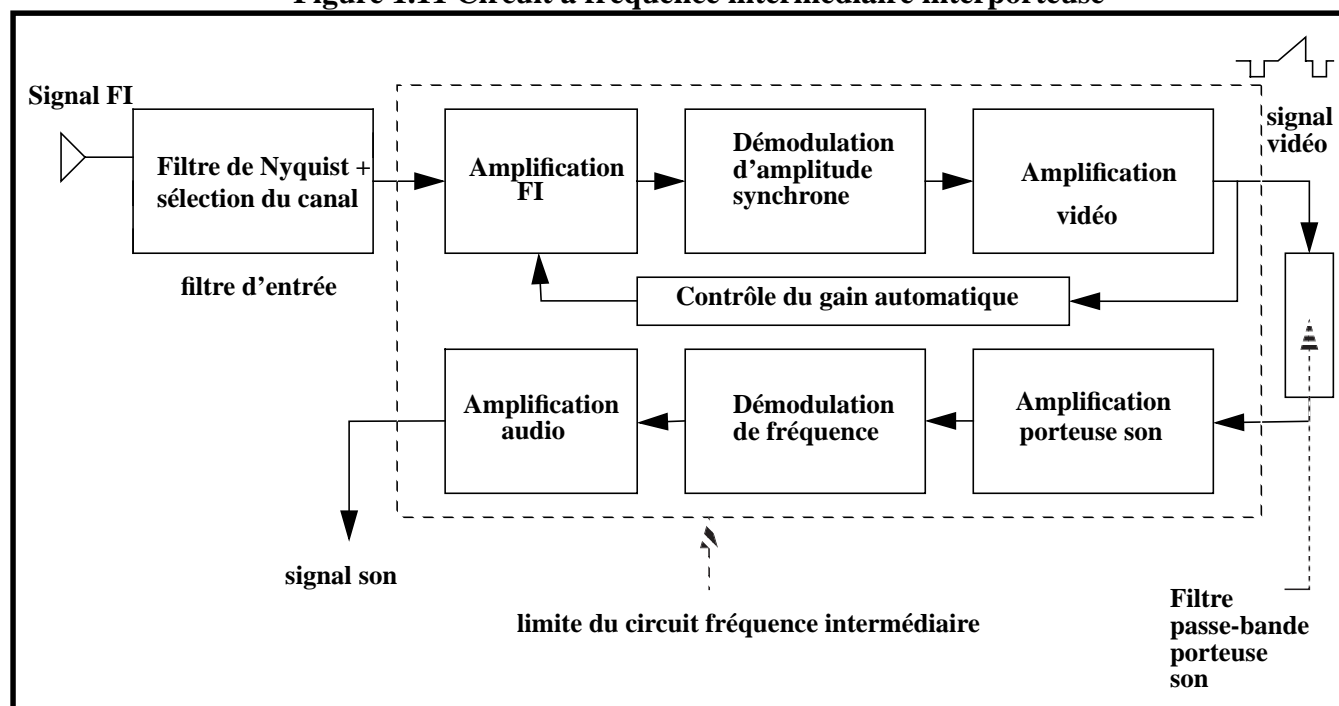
Figure 1.11 Circuit à fréquence intermédiaire interporteuse

Signal FI

Filtre de Nyquist + sélection du canal

filtre d'entrée

Amplification FI

Démodulation d'amplitude synchrone

Amplification vidéo

signal vidéo

Contrôle du gain automatique

Amplification audio

Démodulation de fréquence

Amplification porteuse son

signal son

limite du circuit fréquence intermédiaire

Filtre passe-bande porteuse son